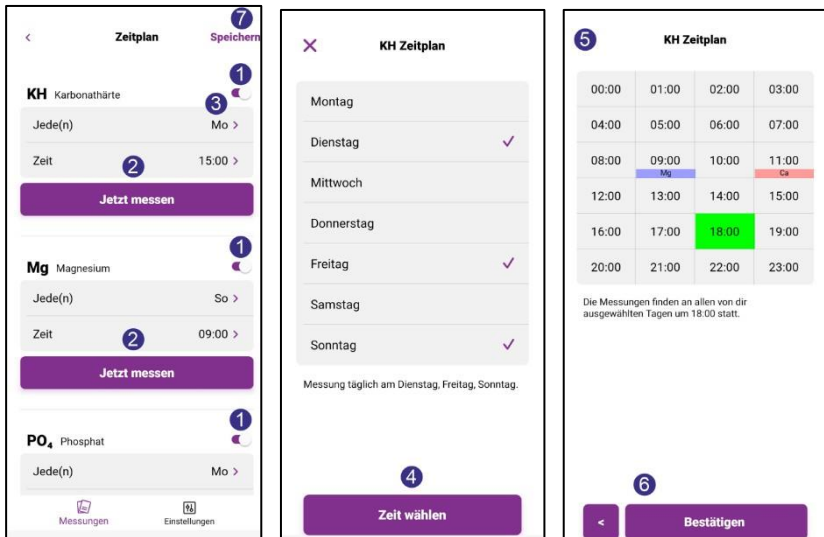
< Zeitplan 7 Speichern

1
KH Karbonathärte
3
Jede(n) Mo >
Zeit 2 15:00 >
Jetzt messen

1
Mg Magnesium
Jede(n) So >
Zeit 2 09:00 >
Jetzt messen

1
$PO_4$ Phosphat
Jede(n) Mo >

Messungen Einstellungen

× KH Zeitplan

Montag
Dienstag ✓
Mittwoch
Donnerstag
Freitag ✓
Samstag
Sonntag ✓

Messung täglich am Dienstag, Freitag, Sonntag.

4
Zeit wählen

5 KH Zeitplan

| 00:00 | 01:00 | 02:00 | 03:00 |
|---|---|---|---|
| 04:00 | 05:00 | 06:00 | 07:00 |
| 08:00 | 09:00 Mg | 10:00 | 11:00 Ca |
| 12:00 | 13:00 | 14:00 | 15:00 |
| 16:00 | 17:00 | 18:00 | 19:00 |
| 20:00 | 21:00 | 22:00 | 23:00 |

Die Messungen finden an allen von dir ausgewählten Tagen um 18:00 statt.

6
< Bestätigen